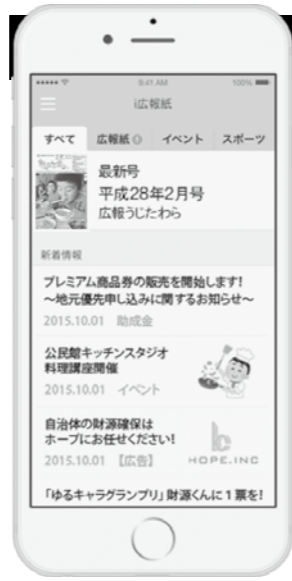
••••• 9:41 AM 100%

i広報紙

すべて 広報紙 イベント スポーツ

最新号
平成28年2月号
広報うじたわら

新着情報

プレミアム商品券の販売を開始します!
～地元優先申し込みに関するお知らせ～
2015.10.01 助成金

公民館キッチンスタジオ
料理講座開催
2015.10.01 イベント

自治体の財源確保は
ホープにお任せください!
2015.10.01 【広告】

HOPE.INC

「ゆるキャラグランプリ」財源くんに１票を!